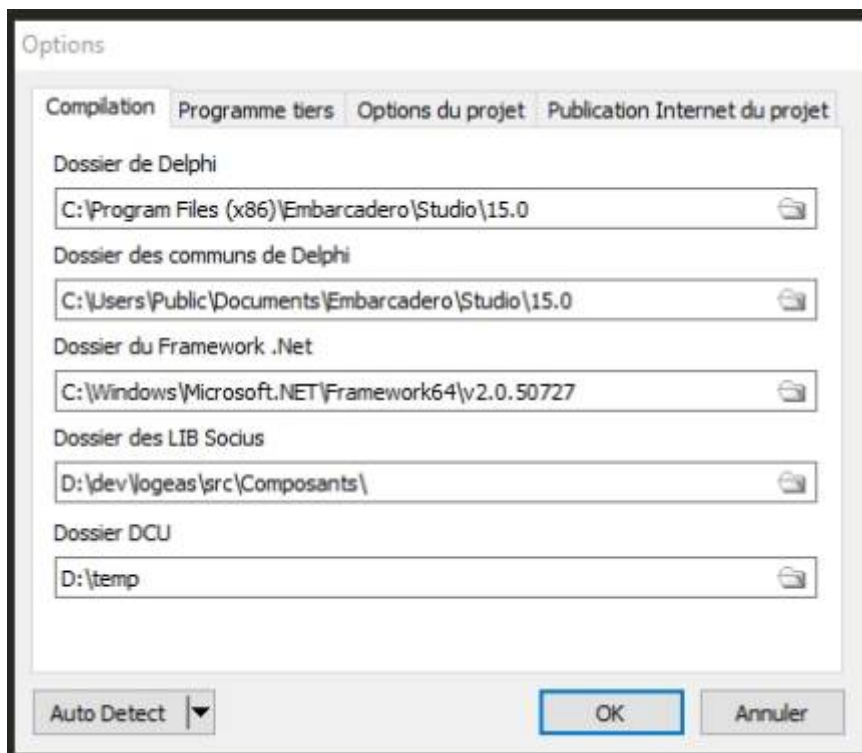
Options

Compilation | Programme tiers | Options du projet | Publication Internet du projet

Dossier de Delphi

C:\Program Files (x86)\Embarcadero\Studio\15.0

Dossier des communs de Delphi

C:\Users\Public\Documents\Embarcadero\Studio\15.0

Dossier du Framework .Net

C:\Windows\Microsoft.NET\Framework64\v2.0.50727

Dossier des LIB Socius

D:\dev\logeas\src\Composants\

Dossier DCU

D:\temp

Auto Detect

OK

Annuler